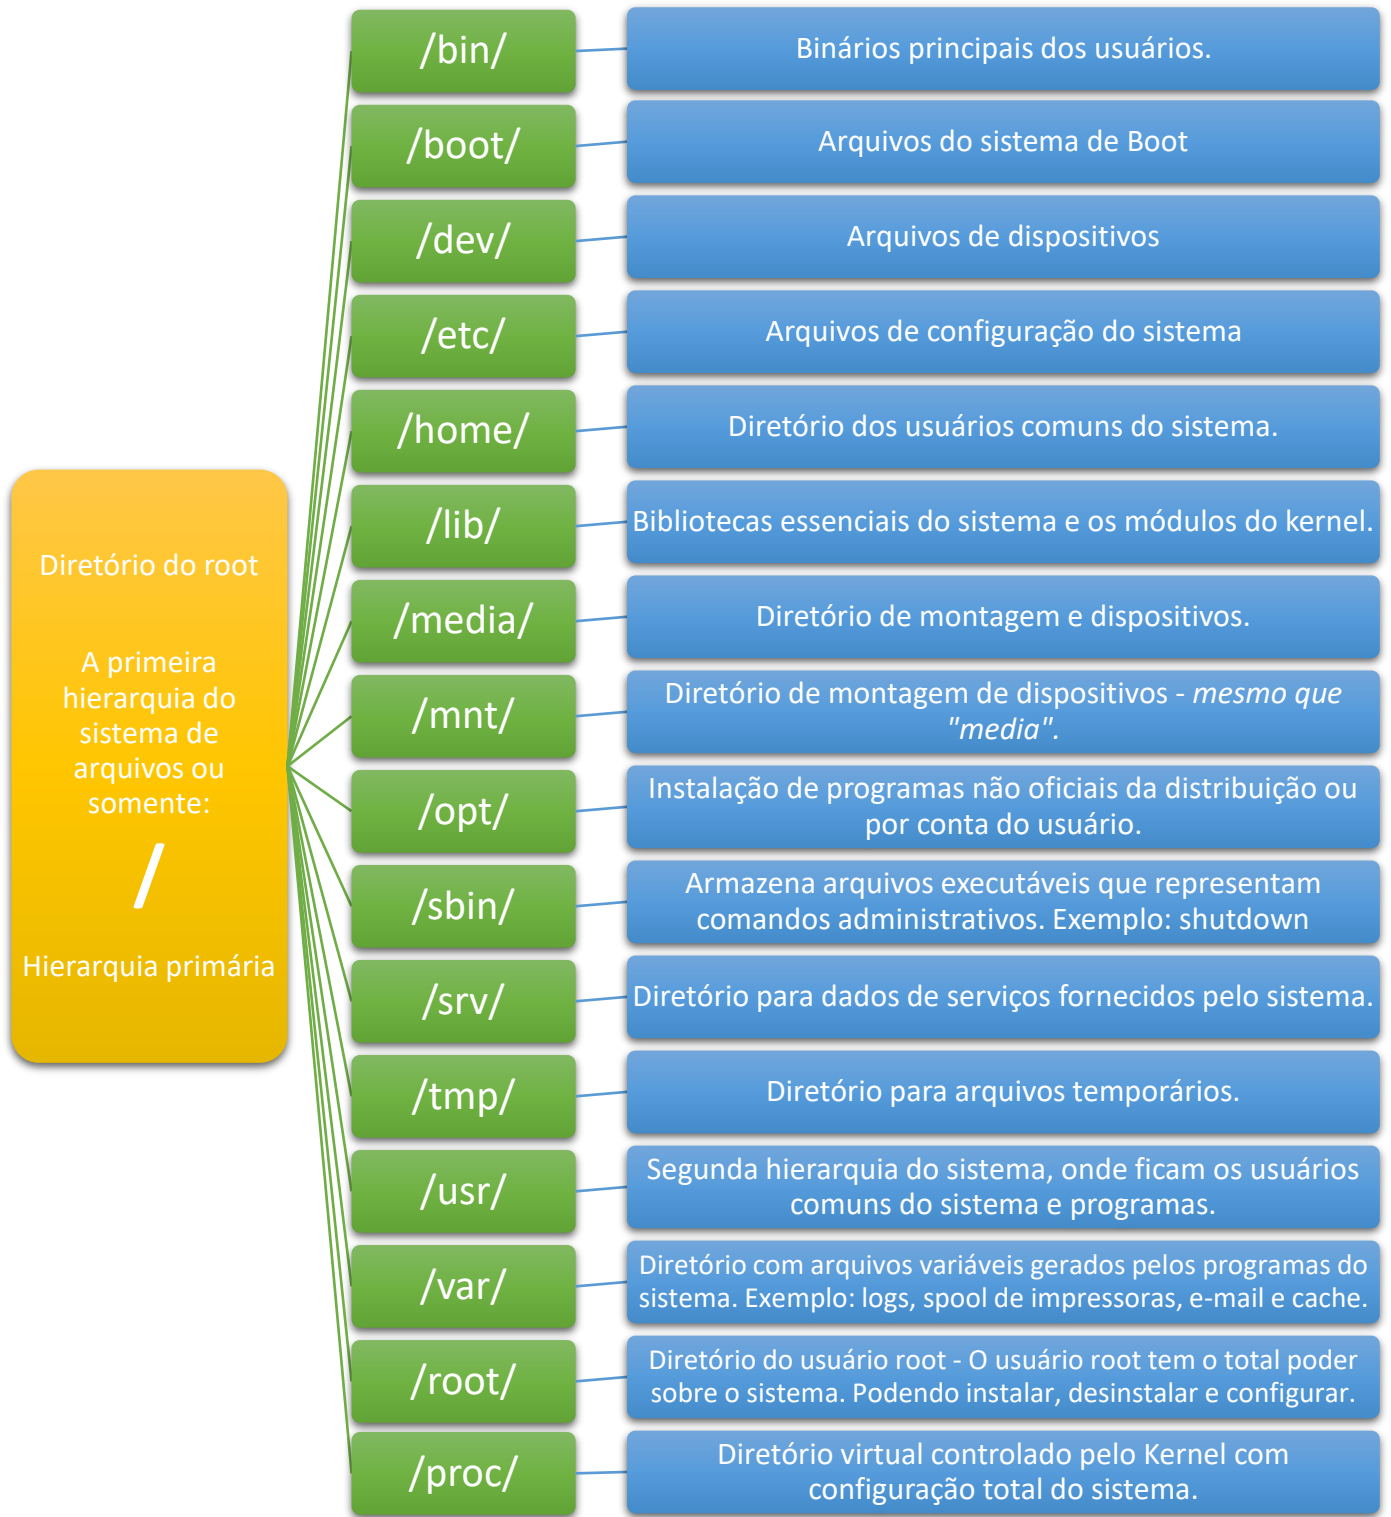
Diretório do root

A primeira hierarquia do sistema de arquivos ou somente:

/

Hierarquia primária

/bin/
Binários principais dos usuários.

/boot/
Arquivos do sistema de Boot

/dev/
Arquivos de dispositivos

/etc/
Arquivos de configuração do sistema

/home/
Diretório dos usuários comuns do sistema.

/lib/
Bibliotecas essenciais do sistema e os módulos do kernel.

/media/
Diretório de montagem e dispositivos.

/mnt/
Diretório de montagem de dispositivos - *mesmo que "media".*

/opt/
Instalação de programas não oficiais da distribuição ou por conta do usuário.

/sbin/
Armazena arquivos executáveis que representam comandos administrativos. Exemplo: shutdown

/srv/
Diretório para dados de serviços fornecidos pelo sistema.

/tmp/
Diretório para arquivos temporários.

/usr/
Segunda hierarquia do sistema, onde ficam os usuários comuns do sistema e programas.

/var/
Diretório com arquivos variáveis gerados pelos programas do sistema. Exemplo: logs, spool de impressoras, e-mail e cache.

/root/
Diretório do usuário root - O usuário root tem o total poder sobre o sistema. Podendo instalar, desinstalar e configurar.

/proc/
Diretório virtual controlado pelo Kernel com configuração total do sistema.